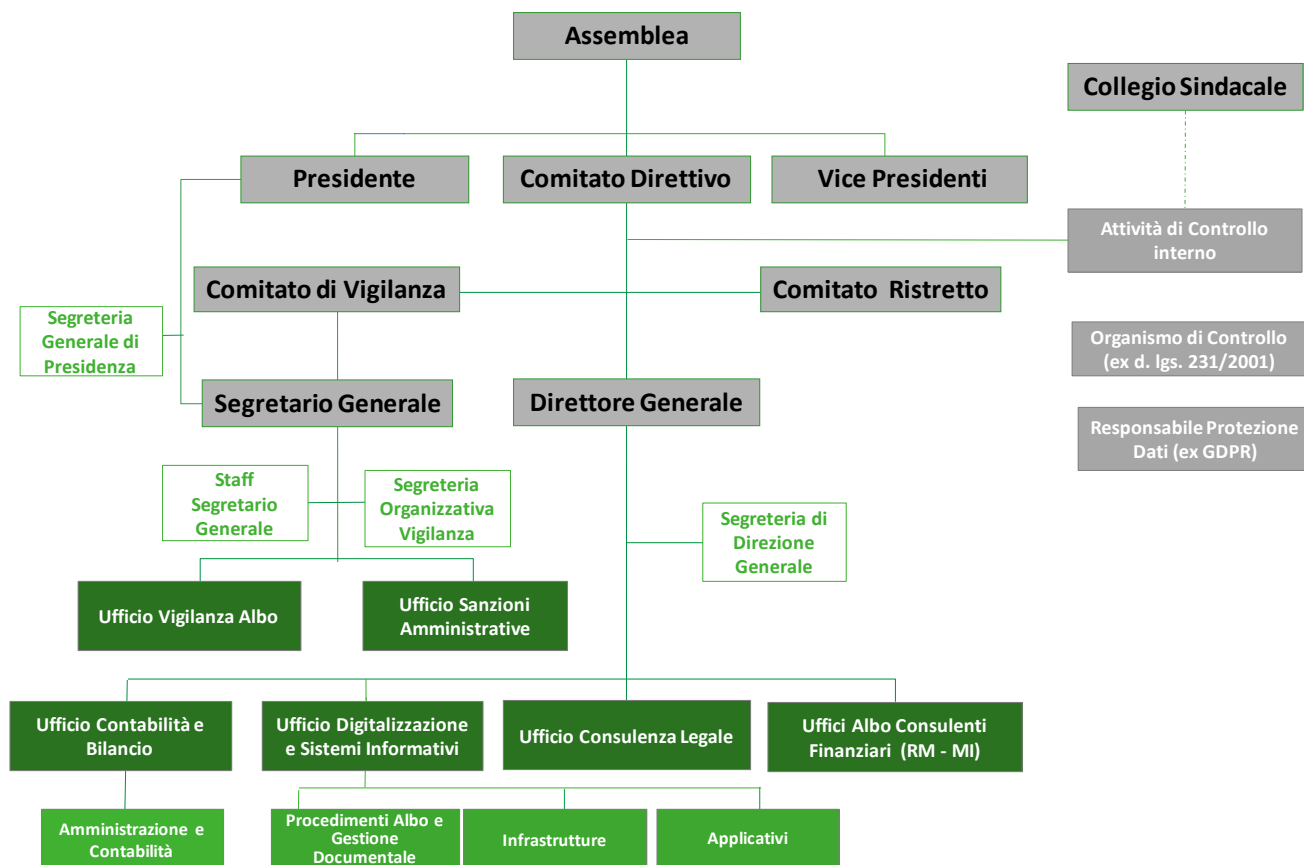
Assemblea

Collegio Sindacale

Presidente

Comitato Direttivo

Vice Presidenti

Attività di Controllo interno

Comitato di Vigilanza

Comitato Ristretto

Segreteria Generale di Presidenza

Organismo di Controllo (ex d. lgs. 231/2001)

Segretario Generale

Direttore Generale

Responsabile Protezione Dati (ex GDPR)

Staff Segretario Generale

Segreteria Organizzativa Vigilanza

Segreteria di Direzione Generale

Ufficio Vigilanza Albo

Ufficio Sanzioni Amministrative

Ufficio Contabilità e Bilancio

Ufficio Digitalizzazione e Sistemi Informativi

Ufficio Consulenza Legale

Uffici Albo Consulenti Finanziari (RM - MI)

Amministrazione e Contabilità

Procedimenti Albo e Gestione Documentale

Infrastrutture

Applicativi